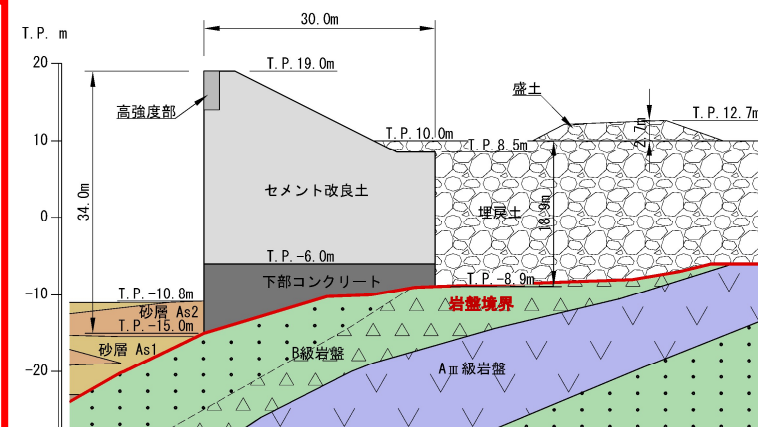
T.P. m

20

10

0

-10

-20

30.0m

T.P.19.0m

高強度部

34.0m

T.P.10.0m

T.P.8.5m

盛土

T.P.12.7m

2.7m

セメント改良土

埋戻土

18.9m

T.P.-6.0m

下部コンクリート

T.P.-8.9m

T.P.-10.8m

砂層 As2

T.P.-15.0m

砂層 As1

岩盤境界

B級岩盤

AⅢ級岩盤